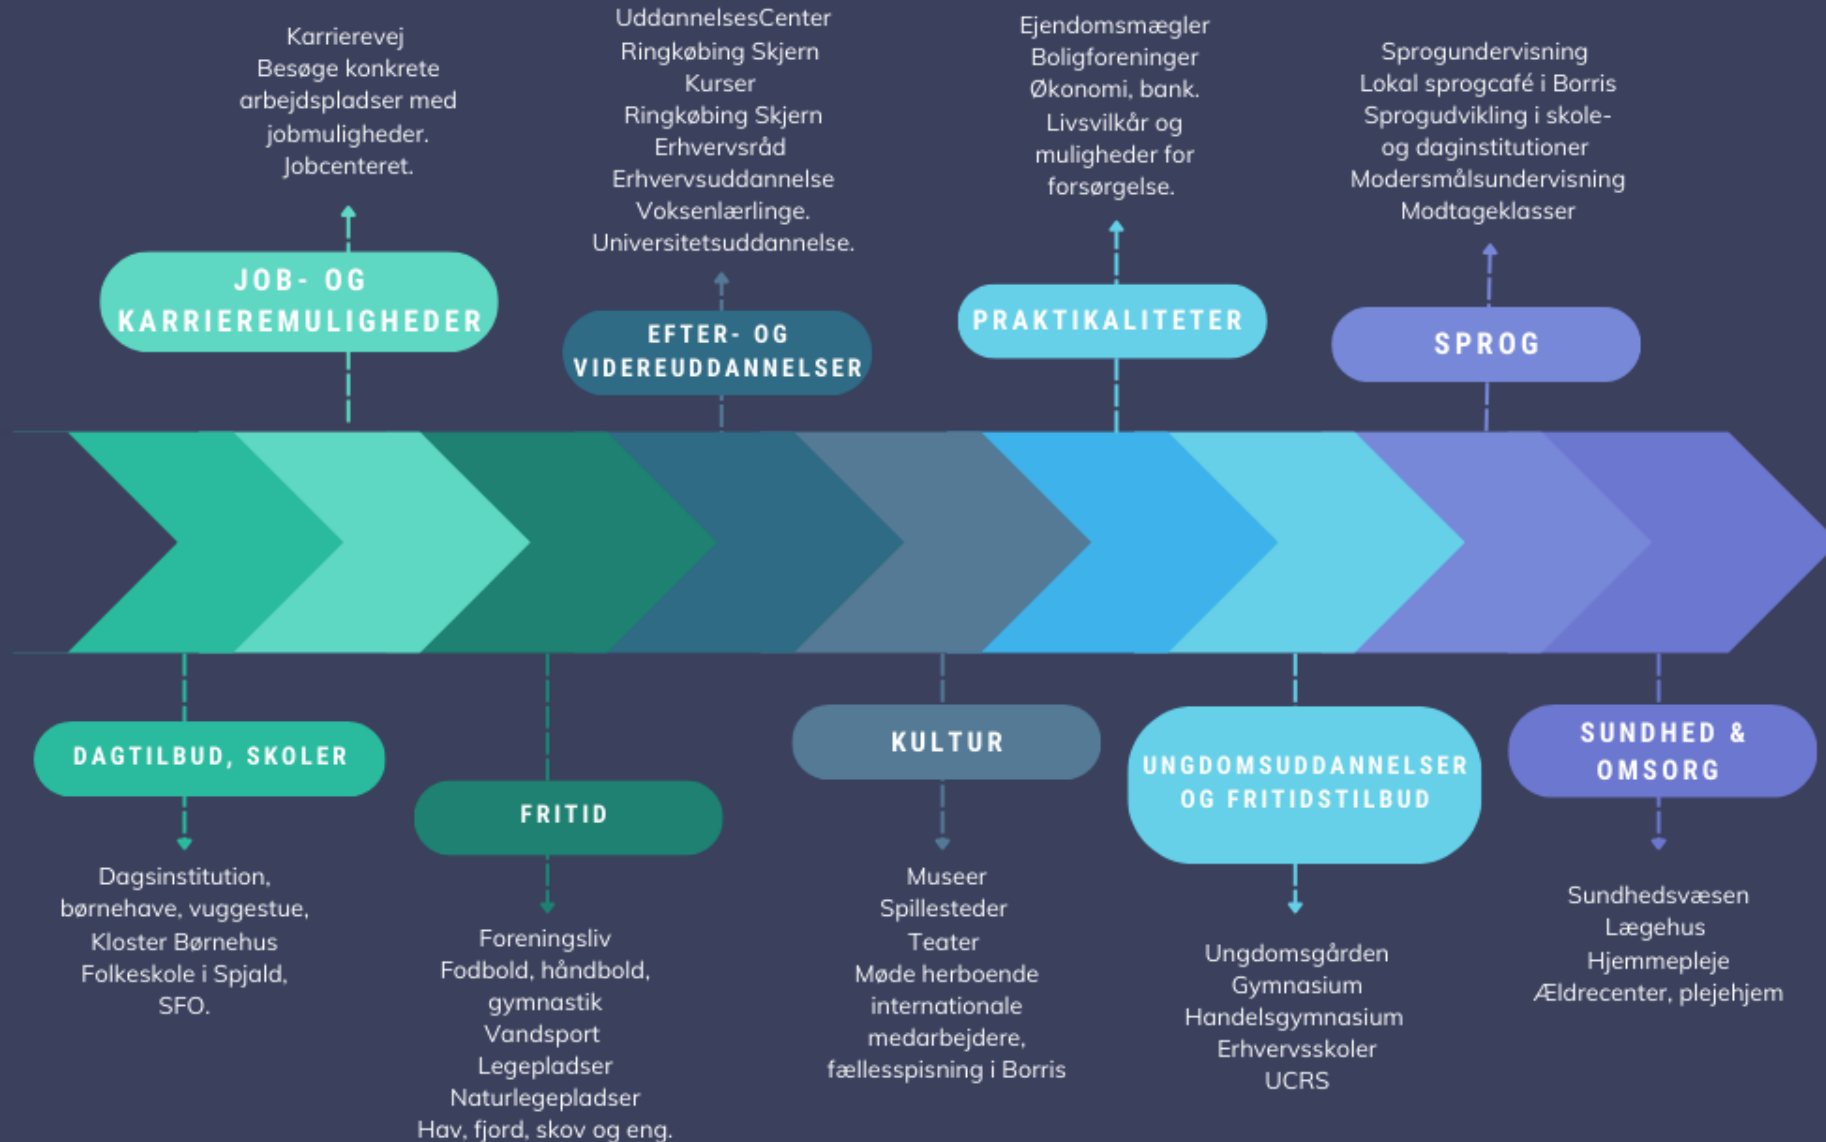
Karrierevej
Besøge konkrete arbejdspladser med jobmuligheder.
Jobcenteret.

JOB- OG KARRIEREMULIGHEDER

UddannelsesCenter
Ringkøbing Skjern
Kurser
Ringkøbing Skjern
Erhvervsråd
Erhvervsuddannelse
Voksenlærlinge.
Universitetsuddannelse.

EFTER- OG VIDEREUDDANNELSER

Ejendomsmægler
Boligforeninger
Økonomi, bank.
Livsvilkår og muligheder for forsørgelse.

PRAKTIKALITETER

Sprogundervisning
Lokal sprogcafé i Borris
Sprogudvikling i skole- og daginstitutioner
Modersmålsundervisning
Modtageklasser

SPROG

DAGTILBUD, SKOLER

Dagsinstitution, børnehave, vuggestue, Kloster Børnehus
Folkeskole i Spjald, SFO.

FRITID

Foreningsliv
Fodbold, håndbold, gymnastik
Vandsport
Legepladser
Naturlegepladser
Hav, fjord, skov og eng.

KULTUR

Museer
Spillesteder
Teater
Møde herboende internationale medarbejdere, fællesspisning i Borris

UNGDOMSUDDANNELSER OG FRITIDSTILBUD

Ungdomsgården
Gymnasium
Handelsgymnasium
Erhvervsskoler
UCRS

SUNDHED & OMSORG

Sundhedsvæsen
Lægehus
Hjemmepleje
Ældrecenter, plejehjem